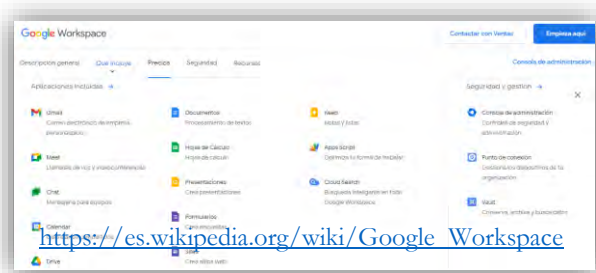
Google Workspace

Contactar con Ventas

Empieza aquí

Descripción general

Qué incluye

Precios

Seguridad

Recursos

Consola de administración

Aplicaciones incluidas →

Gmail
Correo electrónico de empresa personalizado

Meet
Llamadas de voz y videoconferencias

Chat
Mensajería para equipos

Calendar

Drive

Documentos
Procesamiento de textos

Hojas de Cálculo
Hojas de cálculo

Presentaciones
Crea presentaciones

Formularios
Crea encuestas

Sites
Crea sitios web

Keep
Notas y listas

Apps Script
Optimiza tu forma de trabajar

Cloud Search
Búsqueda inteligente en todo Google Workspace

Seguridad y gestión →

Consola de administración
Controles de seguridad y administración

Punto de conexión
Controla dispositivos de tu organización

Vault
Conserva, archiva y busca datos

https://es.wikipedia.org/wiki/Google_Workspace